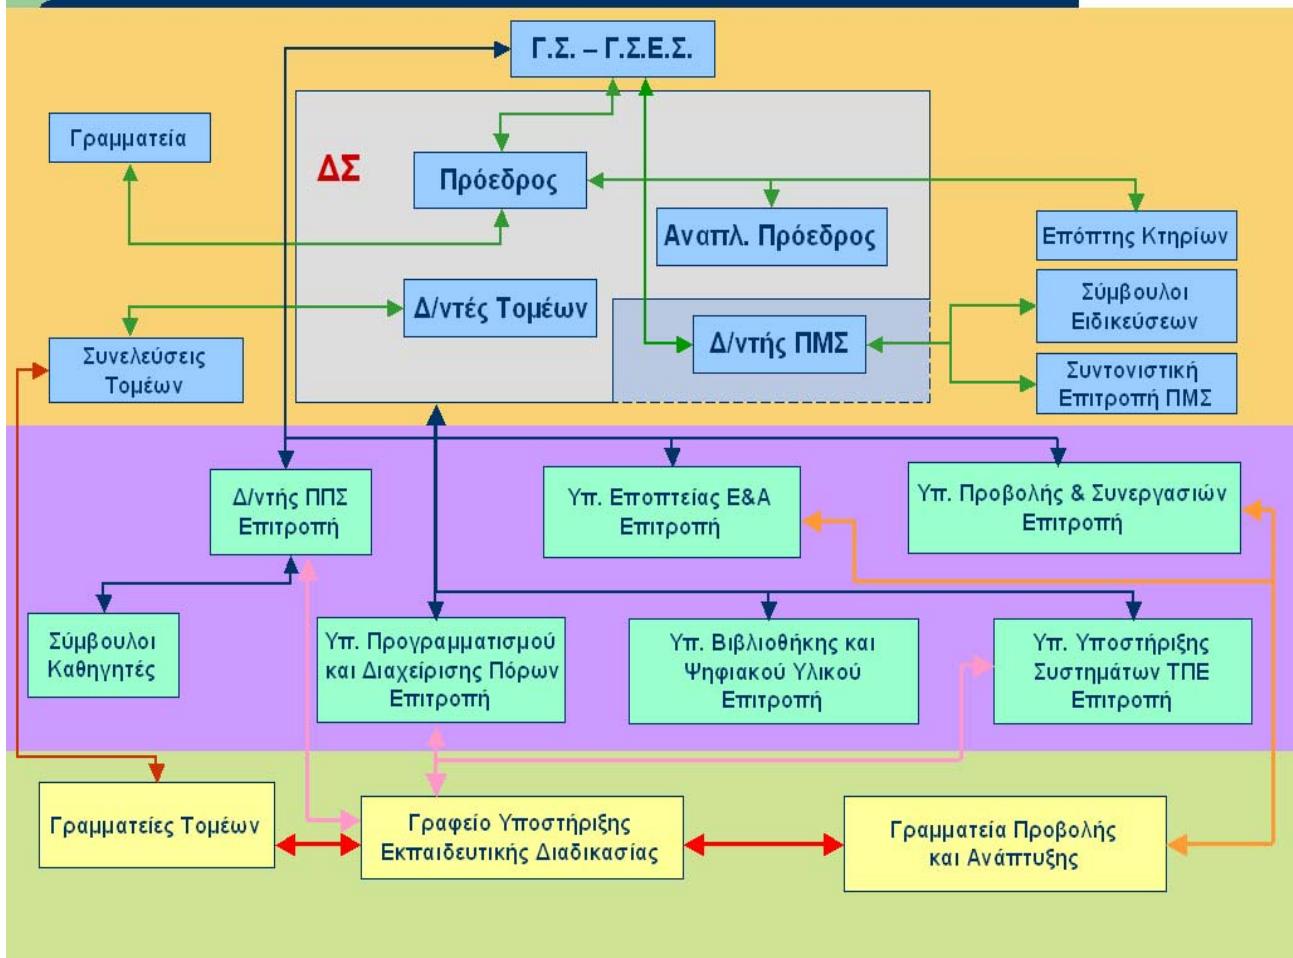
Γ.Σ. – Γ.Σ.Ε.Σ.

Γραμματεία

ΔΣ

Πρόεδρος

Αναπλ. Πρόεδρος

Επόπτης Κτηρίων

Δ/ντές Τομέων

Σύμβουλοι Ειδικεύσεων

Συνελεύσεις Τομέων

Δ/ντής ΠΜΣ

Συντονιστική Επιτροπή ΠΜΣ

Δ/ντής ΠΠΣ Επιτροπή

Υπ. Εποπτείας Ε&Α Επιτροπή

Υπ. Προβολής & Συνεργασιών Επιτροπή

Σύμβουλοι Καθηγητές

Υπ. Προγραμματισμού και Διαχείρισης Πόρων Επιτροπή

Υπ. Βιβλιοθήκης και Ψηφιακού Υλικού Επιτροπή

Υπ. Υποστήριξης Συστημάτων ΤΠΕ Επιτροπή

Γραμματείες Τομέων

Γραφείο Υποστήριξης Εκπαιδευτικής Διαδικασίας

Γραμματεία Προβολής και Ανάπτυξης